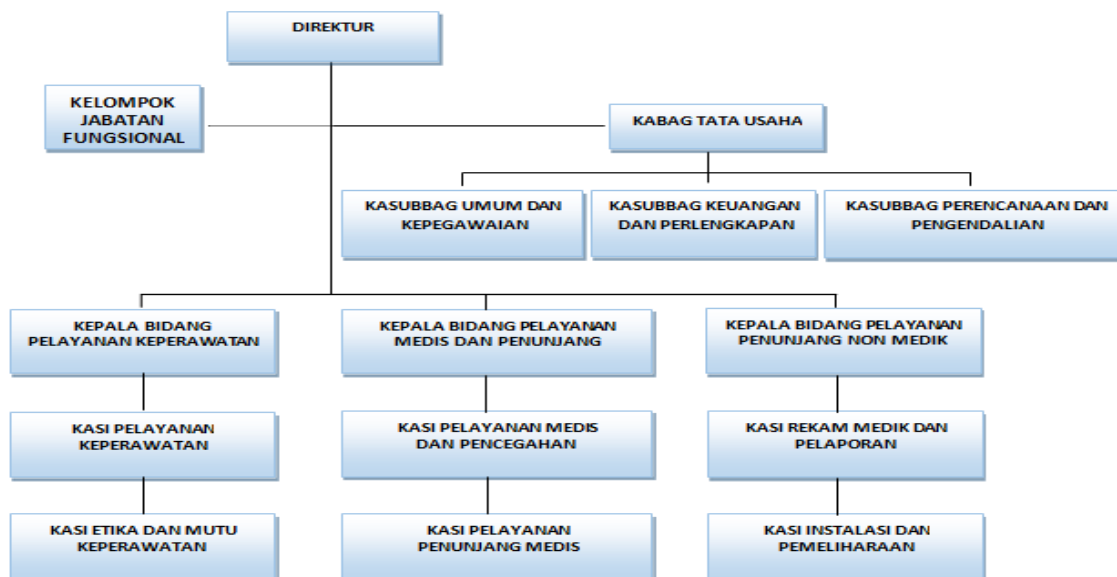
DIREKTUR

KELOMPOK JABATAN FUNGSIONAL

KABAG TATA USAHA

KASUBBAG UMUM DAN KEPEGAWAIAN

KASUBBAG KEUANGAN DAN PERLENGKAPAN

KASUBBAG PERENCANAAN DAN PENGENDALIAN

KEPALA BIDANG PELAYANAN KEPERAWATAN

KEPALA BIDANG PELAYANAN MEDIS DAN PENUNJANG

KEPALA BIDANG PELAYANAN PENUNJANG NON MEDIK

KASI PELAYANAN KEPERAWATAN

KASI PELAYANAN MEDIS DAN PENCEGAHAN

KASI REKAM MEDIK DAN PELAPORAN

KASI ETIKA DAN MUTU KEPERAWATAN

KASI PELAYANAN PENUNJANG MEDIS

KASI INSTALASI DAN PEMELIHARAAN